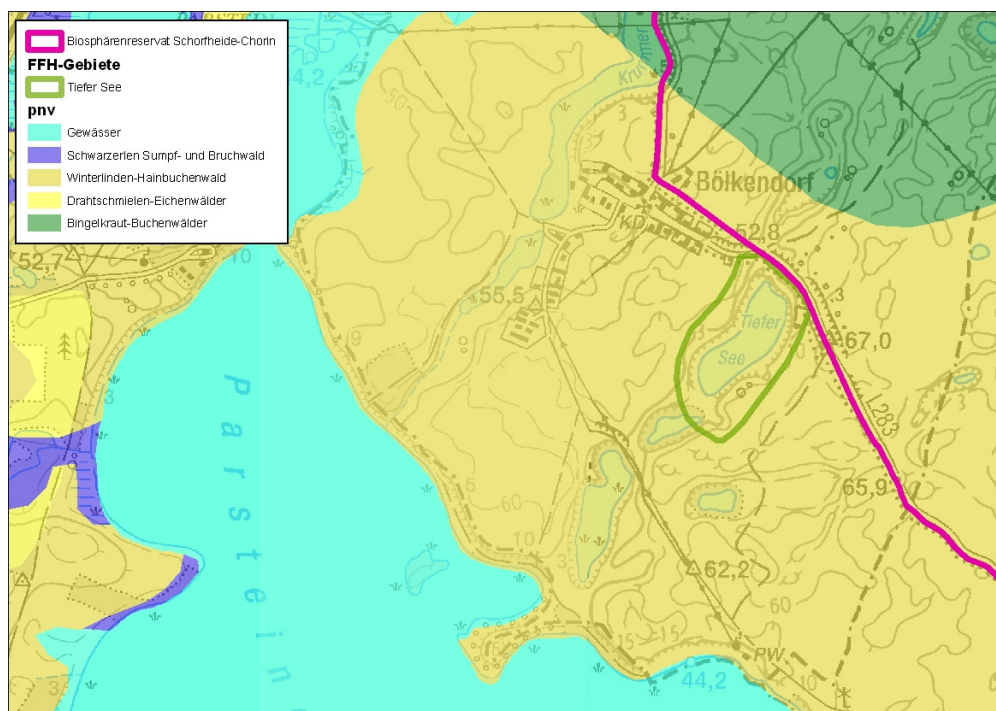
Biosphärenreservat Schorfheide-Chorin
FFH-Gebiete
Tiefer See
pnv
Gewässer
Schwarzerlen Sumpf- und Bruchwald
Winterlinden-Hainbuchenwald
Drahtschmielen-Eichenwälder
Bingelkraut-Buchenwälder

Bölkendorf
KD
52,8
52,7
55,5
Tiefer
See
67,0
L283
65,9
62,2
60
50
10
3
15
Parstein
PW
44,2
Krummer